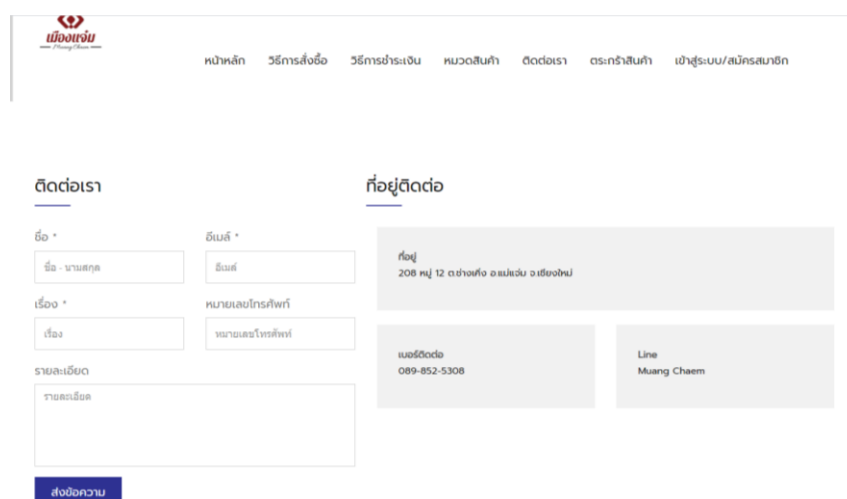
เมืองแจ่ม
Muang Chaem

หน้าหลัก วิธีการสั่งซื้อ วิธีการชำระเงิน หมวดสินค้า ติดต่อเรา ตระกร้าสินค้า เข้าสู่ระบบ/สมัครสมาชิก

ติดต่อเรา

ชื่อ *
ชื่อ - นามสกุล

อีเมล์ *
อีเมล์

เรื่อง *
เรื่อง

หมายเลขโทรศัพท์
หมายเลขโทรศัพท์

รายละเอียด
รายละเอียด

ส่งข้อความ

ที่อยู่ติดต่อ

ที่อยู่
208 หมู่ 12 ต.ช่างเคิ่ง อ.แม่แจ่ม จ.เชียงใหม่

เบอร์ติดต่อ
089-852-5308

Line
Muang Chaem